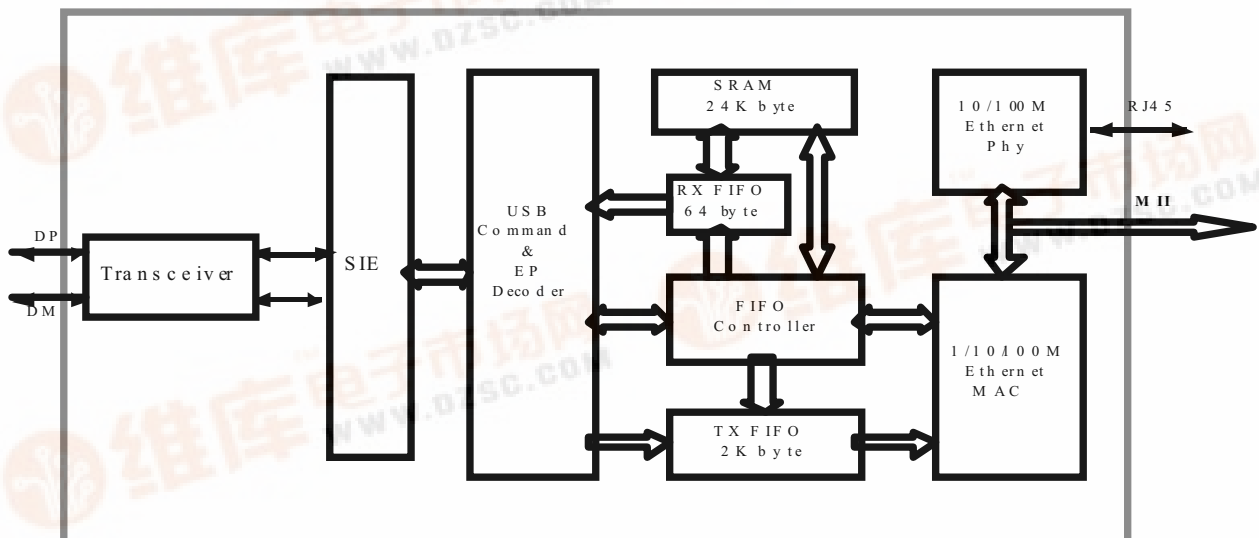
DP
DM
Transceiver
SIE
USB
Command
&
EP
Decoder
SRAM
24K byte
RX FIFO
64 byte
FIFO
Controller
TX FIFO
2K byte
10/100M
Ethernet
Phy
RJ45
MII
1/10/100M
Ethernet
MAC
维库电子市场网
WWW.DZSC.COM
维库电子市场网
WWW.DZSC.COM
维库电子市场网
WWW.DZSC.COM